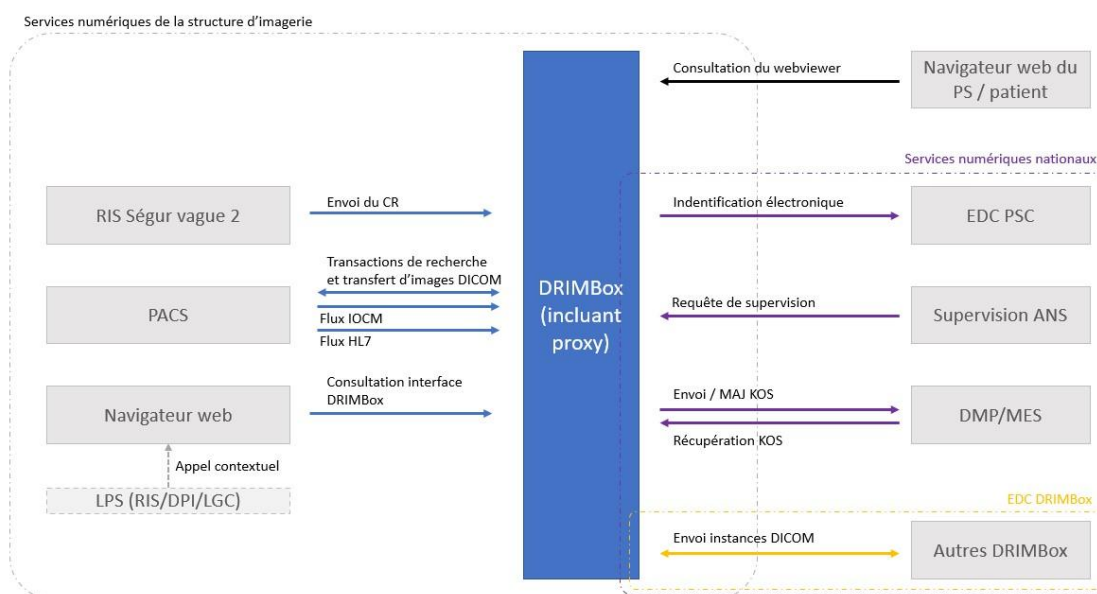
Services numériques de la structure d'imagerie

Consultation du webviewer

Navigateur web du PS / patient

Services numériques nationaux

RIS Ségur vague 2

Envoi du CR

Indentification électronique

EDC PSC

Transactions de recherche et transfert d'images DICOM

PACS

Flux IOCM

Flux HL7

DRIMBox (incluant proxy)

Requête de supervision

Supervision ANS

Consultation interface DRIMBox

Navigateur web

Envoi / MAJ KOS

Récupération KOS

DMP/MES

Appel contextuel

LPS (RIS/DPI/LGC)

EDC DRIMBox

Envoi instances DICOM

Autres DRIMBox